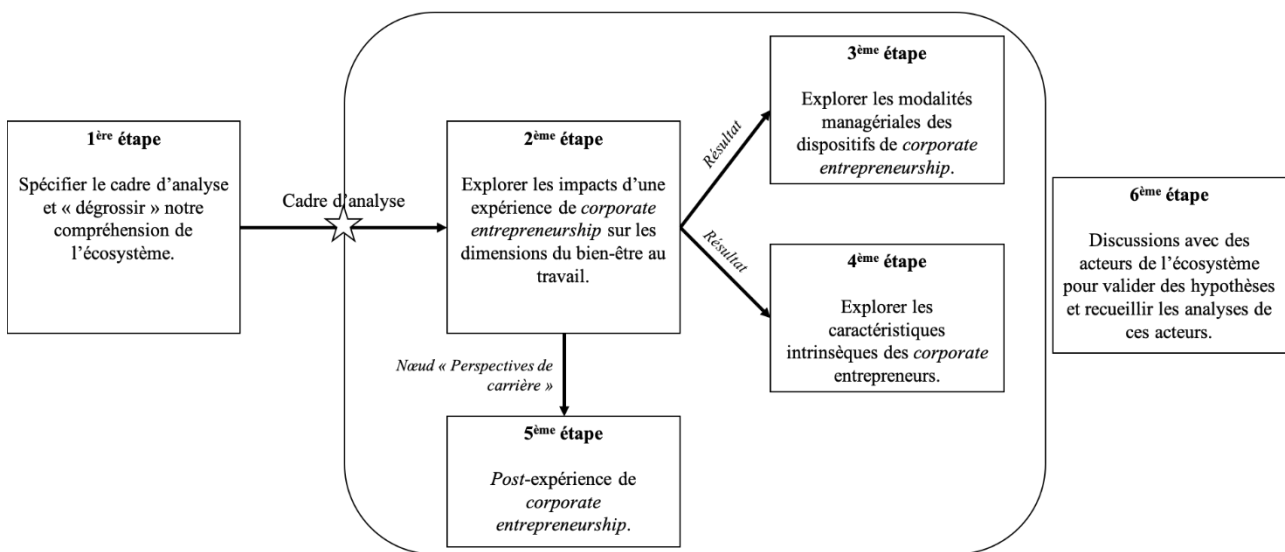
1<sup>ère</sup> étape

Spécifier le cadre d'analyse et « dégrossir » notre compréhension de l'écosystème.

Cadre d'analyse

2<sup>ème</sup> étape

Explorer les impacts d'une expérience de *corporate entrepreneurship* sur les dimensions du bien-être au travail.

Résultat

Résultat

3<sup>ème</sup> étape

Explorer les modalités managériales des dispositifs de *corporate entrepreneurship*.

4<sup>ème</sup> étape

Explorer les caractéristiques intrinsèques des *corporate* entrepreneurs.

Nœud « Perspectives de carrière »

5<sup>ème</sup> étape

*Post*-expérience de *corporate entrepreneurship*.

6<sup>ème</sup> étape

Discussions avec des acteurs de l'écosystème pour valider des hypothèses et recueillir les analyses de ces acteurs.